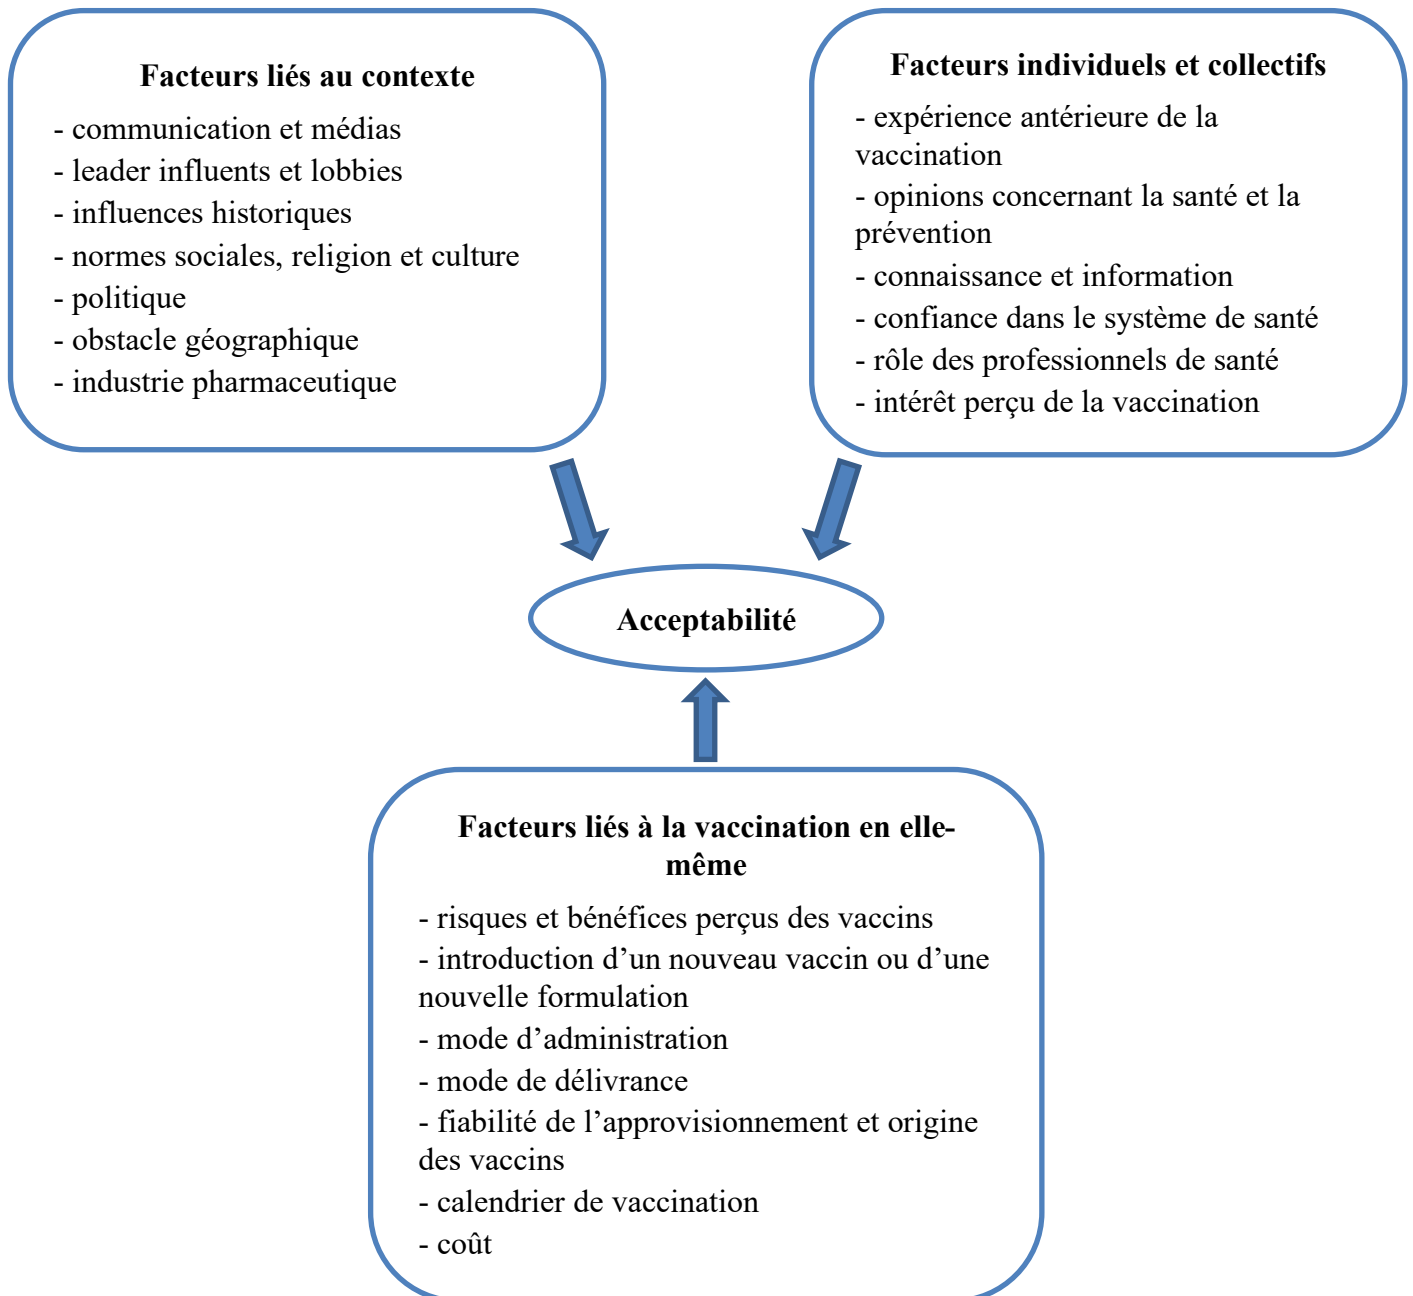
**Facteurs liés au contexte**

- communication et médias
- leader influents et lobbies
- influences historiques
- normes sociales, religion et culture
- politique
- obstacle géographique
- industrie pharmaceutique

**Facteurs individuels et collectifs**

- expérience antérieure de la vaccination
- opinions concernant la santé et la prévention
- connaissance et information
- confiance dans le système de santé
- rôle des professionnels de santé
- intérêt perçu de la vaccination

**Acceptabilité**

**Facteurs liés à la vaccination en elle-même**

- risques et bénéfices perçus des vaccins
- introduction d'un nouveau vaccin ou d'une nouvelle formulation
- mode d'administration
- mode de délivrance
- fiabilité de l'approvisionnement et origine des vaccins
- calendrier de vaccination
- coût